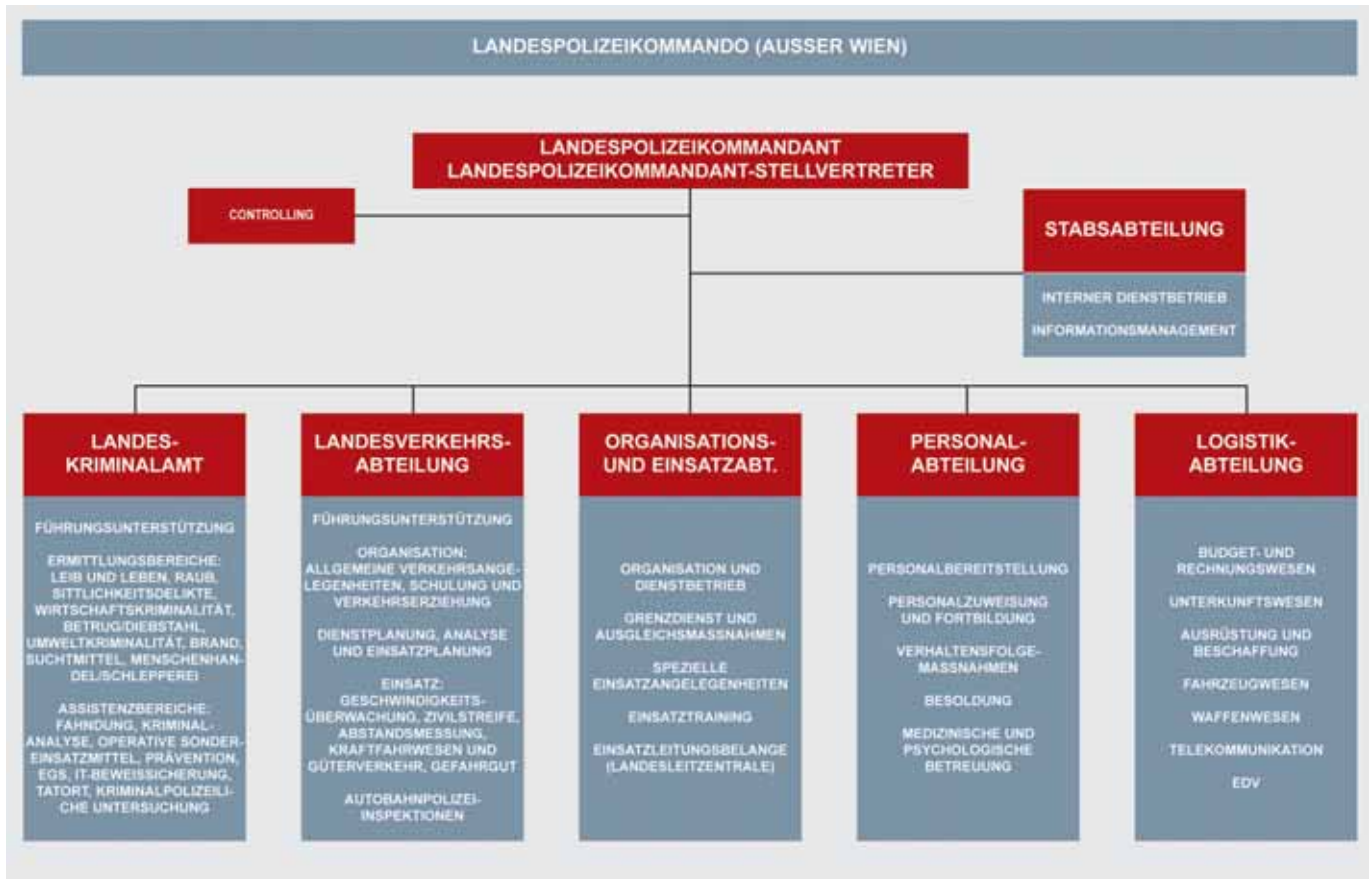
LANDESPOLIZEIKOMMANDO (AUSSER WIEN)

LANDESPOLIZEIKOMMANDANT
LANDESPOLIZEIKOMMANDANT-STELLVERTRETER

CONTROLLING

STABSABTEILUNG

INTERNER DIENSTBETRIEB

INFORMATIONSMANAGEMENT

LANDES-KRIMINALAMT

FÜHRUNGSUNTERSTÜTZUNG

ERMITTLUNGSBEREICHE: LEIB UND LEBEN, RAUB, SITTLICHKEITSDELIKTE, WIRTSCHAFTSKRIMINALITÄT, BETRUG/DIEBSTAHL, UMWELTKRIMINALITÄT, BRAND, SUCHTMITTEL, MENSCHENHANDEL/SCHLEPPEREI

ASSISTENZBEREICHE: FAHNDUNG, KRIMINALANALYSE, OPERATIVE SONDEREINSATZMITTEL, PRÄVENTION, EGS, IT-BEWEISSICHERUNG, TATORT, KRIMINALPOLIZEILICHE UNTERSUCHUNG

LANDESVERKEHRS-ABTEILUNG

FÜHRUNGSUNTERSTÜTZUNG

ORGANISATION: ALLGEMEINE VERKEHRSANGELEGENHEITEN, SCHULUNG UND VERKEHRSERZIEHUNG

DIENSTPLANUNG, ANALYSE UND EINSATZPLANUNG

EINSATZ: GESCHWINDIGKEITSÜBERWACHUNG, ZIVILSTREIFE, ABSTANDSMESSUNG, KRAFTFAHRWESEN UND GÜTERVERKEHR, GEFAHRGUT

AUTOBAHNPOLIZEIINSPEKTIONEN

ORGANISATIONS- UND EINSATZABT.

ORGANISATION UND DIENSTBETRIEB

GRENZDIENST UND AUSGLEICHSMASSNAHMEN

SPEZIELLE EINSATZANGELEGENHEITEN

EINSATZTRAINING

EINSATZLEITUNGSBELANGE (LANDESLEITZENTRALE)

PERSONAL-ABTEILUNG

PERSONALBEREITSTELLUNG

PERSONALZUWEISUNG UND FORTBILDUNG

VERHALTENSFOLGEMASSNAHMEN

BESOLDUNG

MEDIZINISCHE UND PSYCHOLOGISCHE BETREUUNG

LOGISTIK-ABTEILUNG

BUDGET- UND RECHNUNGSWESEN

UNTERKUNFTSWESEN

AUSRÜSTUNG UND BESCHAFFUNG

FAHRZEUGWESEN

WAFFENWESEN

TELEKOMMUNIKATION

EDV